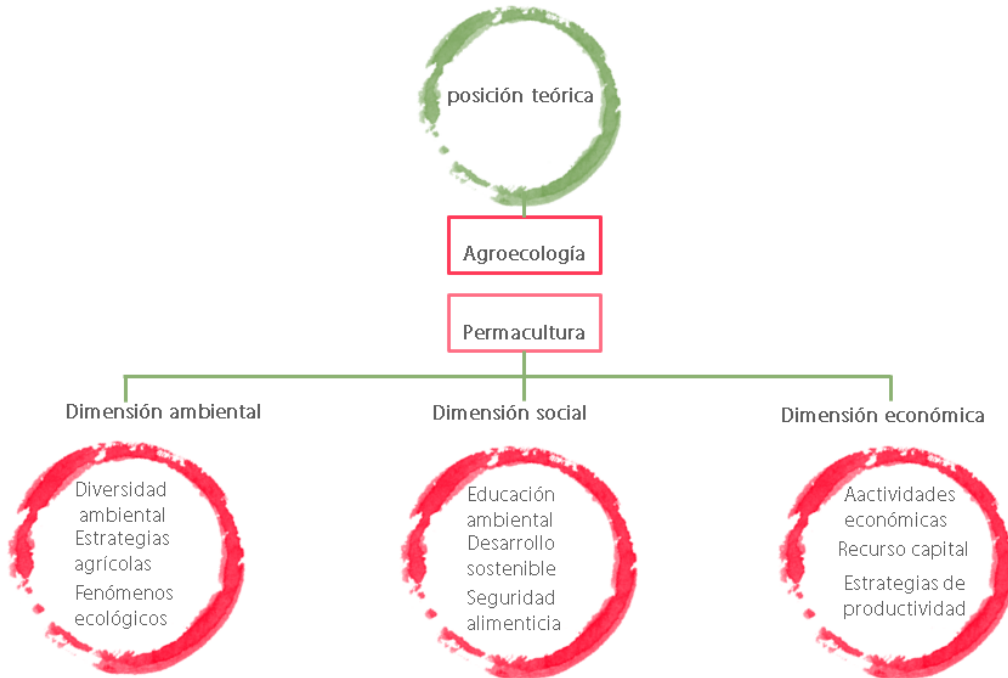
posición teórica

Agroecología

Permacultura

Dimensión ambiental

Diversidad ambiental
Estrategias agrícolas
Fenómenos ecológicos

Dimensión social

Educación ambiental
Desarrollo sostenible
Seguridad alimenticia

Dimensión económica

Aactividades económicas
Recurso capital
Estrategias de productividad